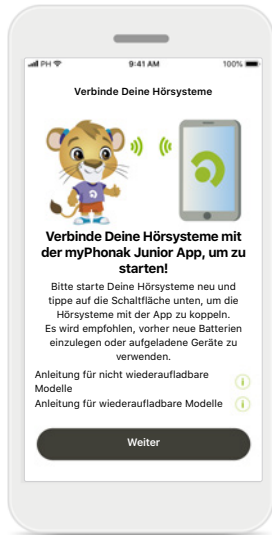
PH 9:41 AM 100%

Verbinde Deine Hörsysteme

Verbinde Deine Hörsysteme mit der myPhonak Junior App, um zu starten!

Bitte starte Deine Hörsysteme neu und tippe auf die Schaltfläche unten, um die Hörsysteme mit der App zu koppeln.
Es wird empfohlen, vorher neue Batterien einzulegen oder aufgeladene Geräte zu verwenden.

Anleitung für nicht wiederaufladbare Modelle
Anleitung für wiederaufladbare Modelle

Weiter